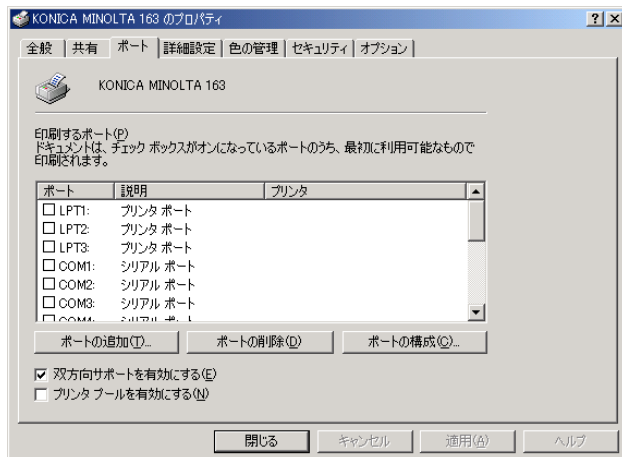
KONICA MINOLTA 163 のプロパティ

?

X

全般 | 共有 | ポート | 詳細設定 | 色の管理 | セキュリティ | オプション

KONICA MINOLTA 163

印刷するポート(P)
ドキュメントは、チェック ボックスがオンになっているポートのうち、最初に利用可能なもので印刷されます。

| ポート | 説明 | プリンタ |
|---|---|---|
| ☐ LPT1: | プリンタ ポート | |
| ☐ LPT2: | プリンタ ポート | |
| ☐ LPT3: | プリンタ ポート | |
| ☐ COM1: | シリアル ポート | |
| ☐ COM2: | シリアル ポート | |
| ☐ COM3: | シリアル ポート | |
| ☐ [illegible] | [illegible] | |

ポートの追加(T)... ポートの削除(D) ポートの構成(C)...

☑ 双方向サポートを有効にする(E)
☐ プリンタ プールを有効にする(N)

閉じる キャンセル 適用(A) ヘルプ